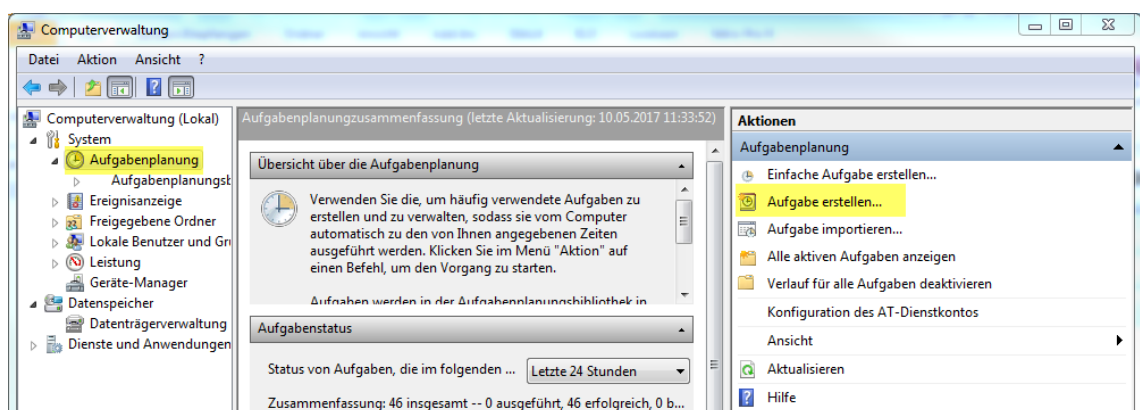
Computerverwaltung

Datei Aktion Ansicht ?

Computerverwaltung (Lokal)
System
Aufgabenplanung
Aufgabenplanungsb
Ereignisanzeige
Freigegebene Ordner
Lokale Benutzer und Gr
Leistung
Geräte-Manager
Datenspeicher
Datenträgerverwaltung
Dienste und Anwendungen

Aufgabenplanungzusammenfassung (letzte Aktualisierung: 10.05.2017 11:33:52)

Übersicht über die Aufgabenplanung

Verwenden Sie die, um häufig verwendete Aufgaben zu erstellen und zu verwalten, sodass sie vom Computer automatisch zu den von Ihnen angegebenen Zeiten ausgeführt werden. Klicken Sie im Menü "Aktion" auf einen Befehl, um den Vorgang zu starten.

Aufgaben werden in der Aufgabenplanungsbibliothek in

Aufgabenstatus

Status von Aufgaben, die im folgenden ... Letzte 24 Stunden

Zusammenfassung: 46 insgesamt -- 0 ausgeführt, 46 erfolgreich, 0 b...

Aktionen
Aufgabenplanung
Einfache Aufgabe erstellen...
Aufgabe erstellen...
Aufgabe importieren...
Alle aktiven Aufgaben anzeigen
Verlauf für alle Aufgaben deaktivieren
Konfiguration des AT-Dienstkontos
Ansicht
Aktualisieren
Hilfe